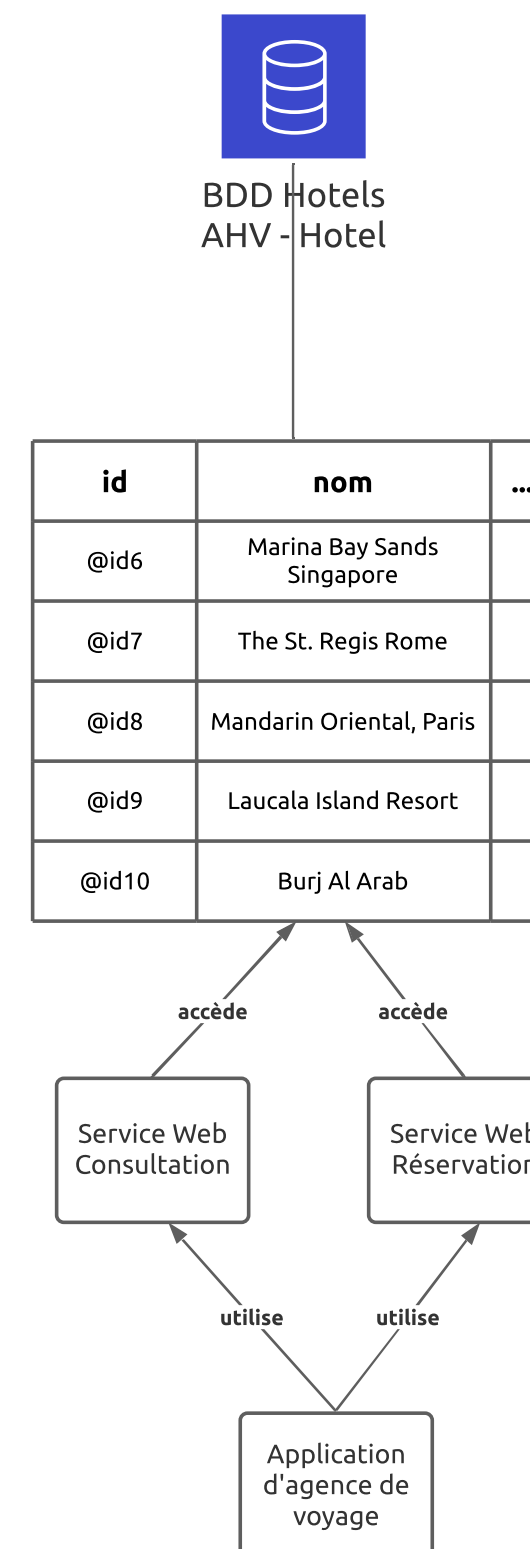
BDD Hotels
AHV - Hotel

| id | nom | ... |
|---|---|---|
| @id6 | Marina Bay Sands Singapore | |
| @id7 | The St. Regis Rome | |
| @id8 | Mandarin Oriental, Paris | |
| @id9 | Laucala Island Resort | |
| @id10 | Burj Al Arab | |

accède

accède

Service Web Consultation

Service Web Réservation

utilise

utilise

Application d'agence de voyage